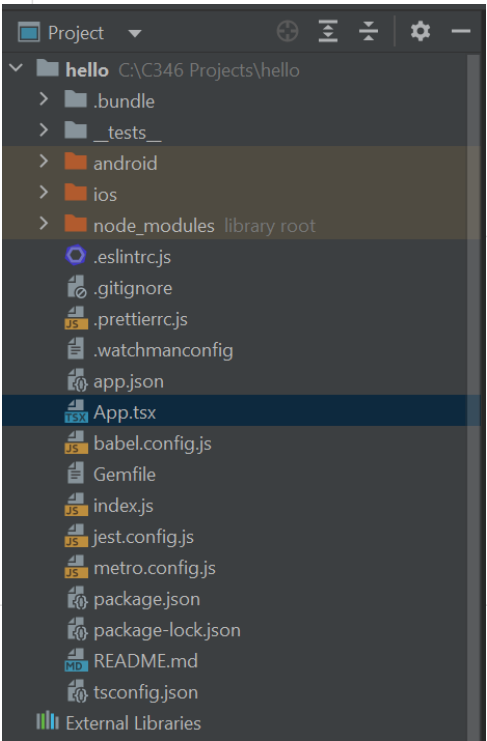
Project

hello C:\C346 Projects\hello
.bundle
__tests__
android
ios
node_modules library root
.eslintrc.js
.gitignore
.prettierrc.js
.watchmanconfig
app.json
App.tsx
babel.config.js
Gemfile
index.js
jest.config.js
metro.config.js
package.json
package-lock.json
README.md
tsconfig.json
External Libraries